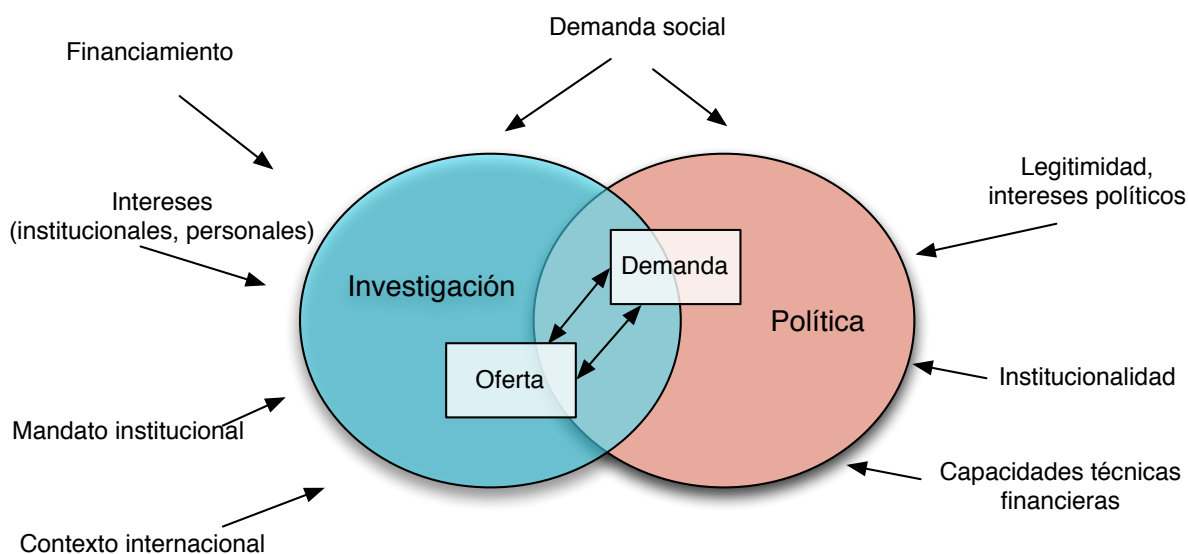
Demanda social

Financiamiento

Legitimidad, intereses políticos

Intereses (institucionales, personales)

Investigación

Demanda

Política

Oferta

Institucionalidad

Mandato institucional

Capacidades técnicas financieras

Contexto internacional